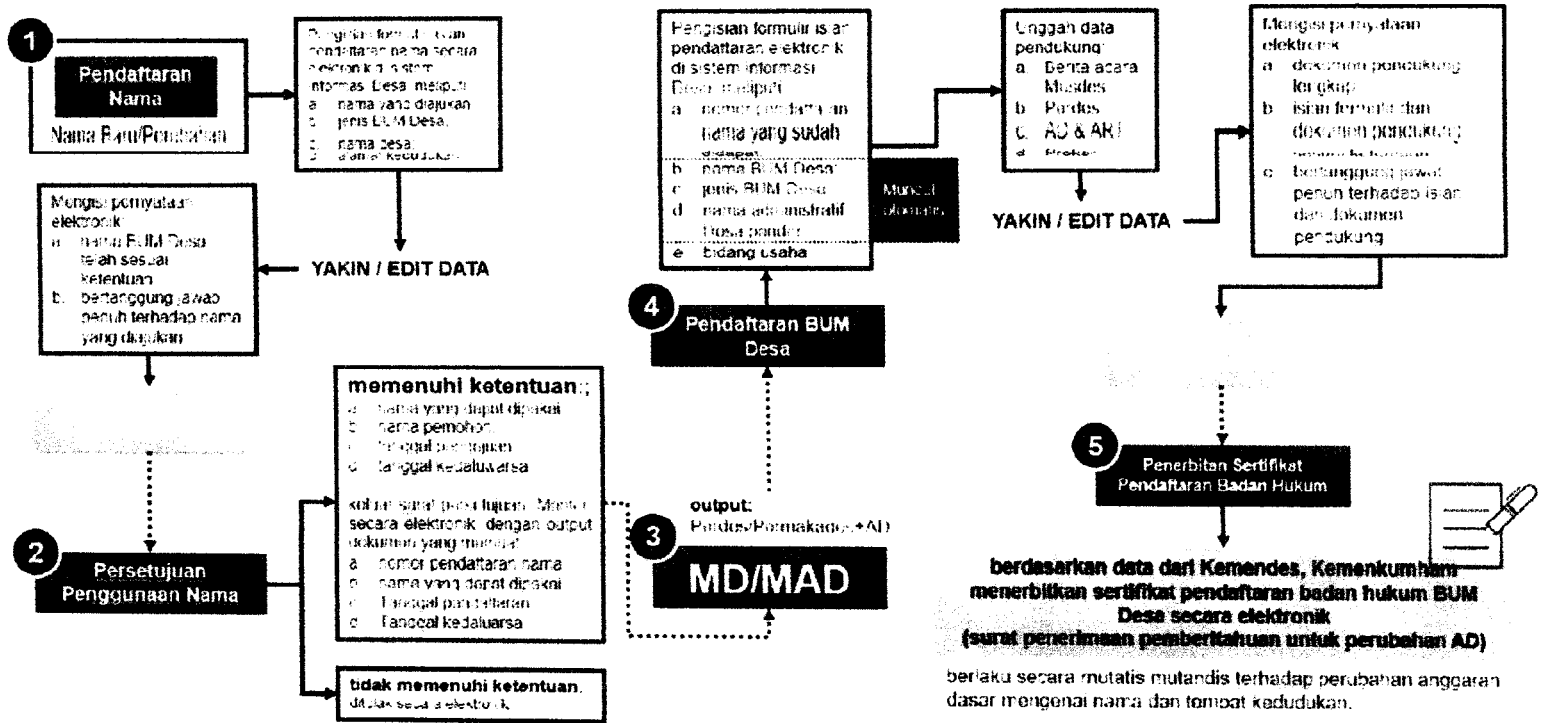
1

Pendaftaran Nama

Nama Baru/Perubahan

Pengisian formulir isian pendaftaran nama secara elektronik di sistem informasi Desa meliputi:
a. nama yang diajukan
b. jenis BUM Desa,
c. nama desa,
d. alamat kedudukan

YAKIN / EDIT DATA

Mengisi pernyataan elektronik:
a. nama BUM Desa telah sesuai ketentuan
b. bertanggung jawab penuh terhadap nama yang diajukan

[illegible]

2

Persetujuan Penggunaan Nama

memenuhi ketentuan:;
a. nama yang dapat dipakai
b. nama pemohon
c. tanggal persetujuan
d. tanggal kedaluwarsa

sebagai surat persetujuan Menteri secara elektronik dengan output dokumen yang memuat:
a. nomor pendaftaran nama
b. nama yang dapat dipakai
c. tanggal pendaftaran
d. tanggal kedaluwarsa

tidak memenuhi ketentuan.
ditolak secara elektronik

3

output:
Perdes/Permakades+AD

MD/MAD

4

Pendaftaran BUM Desa

Pengisian formulir isian pendaftaran elektronik di sistem informasi Desa meliputi:
a. nomor pendaftaran nama yang sudah disetujui
b. nama BUM Desa
c. jenis BUM Desa
d. nama administratif Desa pendiri
e. bidang usaha

Muncul otomatis

Unggah data pendukung:
a. Berita acara Musdes
b. Perdes
c. AD & ART
d. Proker

YAKIN / EDIT DATA

Mengisi pernyataan elektronik
a. dokumen pendukung lengkap
b. isian formulir dan dokumen pendukung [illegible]
c. bertanggung jawab penuh terhadap isian dan dokumen pendukung

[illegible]

5

Penerbitan Sertifikat Pendaftaran Badan Hukum

berdasarkan data dari Kemendes, Kemenkumham menerbitkan sertifikat pendaftaran badan hukum BUM Desa secara elektronik
(surat penerimaan pemberitahuan untuk perubahan AD)

berlaku secara mutatis mutandis terhadap perubahan anggaran dasar mengenai nama dan tempat kedudukan.